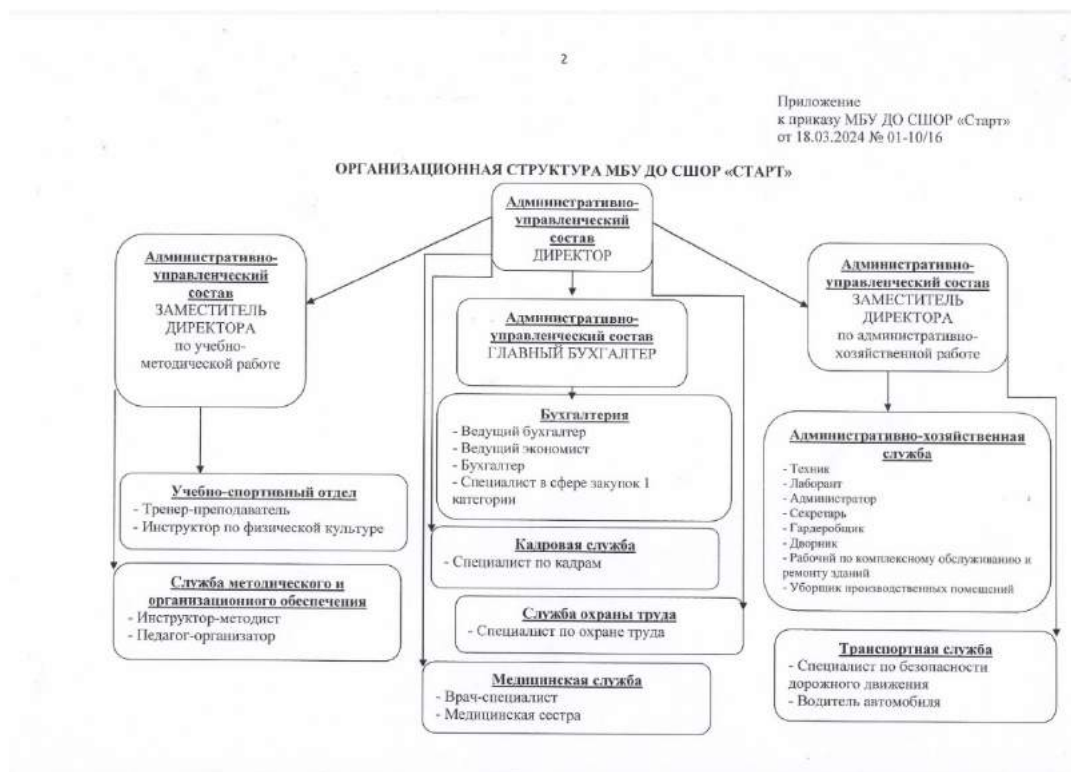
2

Приложение
к приказу МБУ ДО СШОР «Старт»
от 18.03.2024 № 01-10/16

ОРГАНИЗАЦИОННАЯ СТРУКТУРА МБУ ДО СШОР «СТАРТ»

Административно-управленческий состав
ДИРЕКТОР

Административно-управленческий состав
ЗАМЕСТИТЕЛЬ ДИРЕКТОРА
по учебно-методической работе

Административно-управленческий состав
ГЛАВНЫЙ БУХГАЛТЕР

Административно-управленческий состав
ЗАМЕСТИТЕЛЬ ДИРЕКТОРА
по административно-хозяйственной работе

Бухгалтерия
- Ведущий бухгалтер
- Ведущий экономист
- Бухгалтер
- Специалист в сфере закупок 1 категории

Административно-хозяйственная служба
- Техник
- Лаборант
- Администратор
- Секретарь
- Гардеробщик
- Дворник
- Рабочий по комплексному обслуживанию и ремонту зданий
- Уборщик производственных помещений

Учебно-спортивный отдел
- Тренер-преподаватель
- Инструктор по физической культуре

Кадровая служба
- Специалист по кадрам

Служба методического и организационного обеспечения
- Инструктор-методист
- Педагог-организатор

Служба охраны труда
- Специалист по охране труда

Транспортная служба
- Специалист по безопасности дорожного движения
- Водитель автомобиля

Медицинская служба
- Врач-специалист
- Медицинская сестра